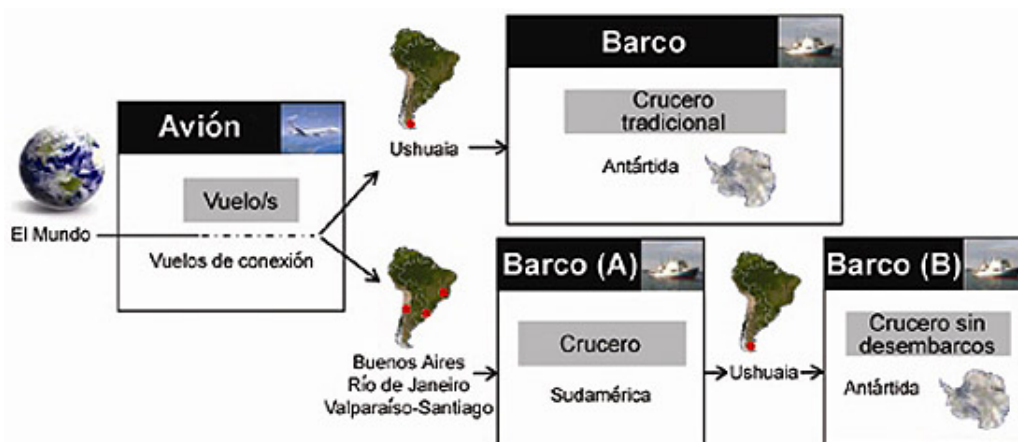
Avión

Vuelo/s

El Mundo

Vuelos de conexión

Ushuaia

Barco

Crucero tradicional

Antártida

Buenos Aires
Río de Janeiro
Valparaíso-Santiago

Barco (A)

Crucero

Sudamérica

Ushuaia

Barco (B)

Crucero sin desembarcos

Antártida